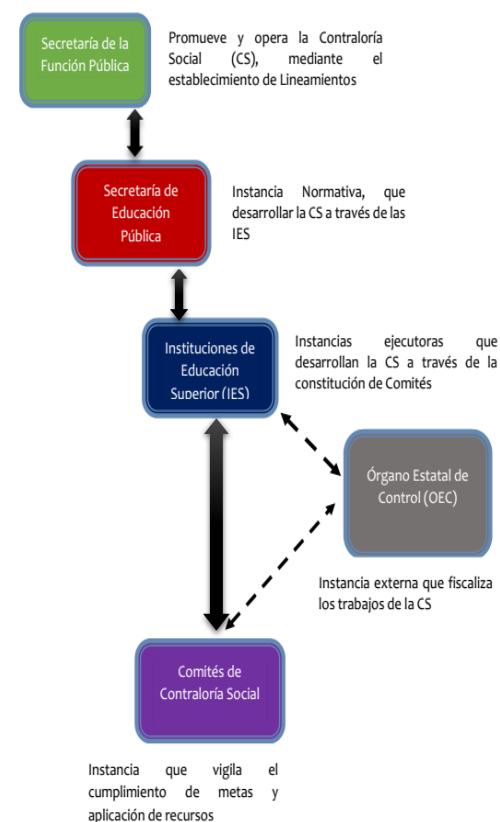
Secretaría de la Función Pública

Promueve y opera la Contraloría Social (CS), mediante el establecimiento de Lineamientos

Secretaría de Educación Pública

Instancia Normativa, que desarrollar la CS a través de las IES

Instituciones de Educación Superior (IES)

Instancias ejecutoras que desarrollan la CS a través de la constitución de Comités

Órgano Estatal de Control (OEC)

Instancia externa que fiscaliza los trabajos de la CS

Comités de Contraloría Social

Instancia que vigila el cumplimiento de metas y aplicación de recursos